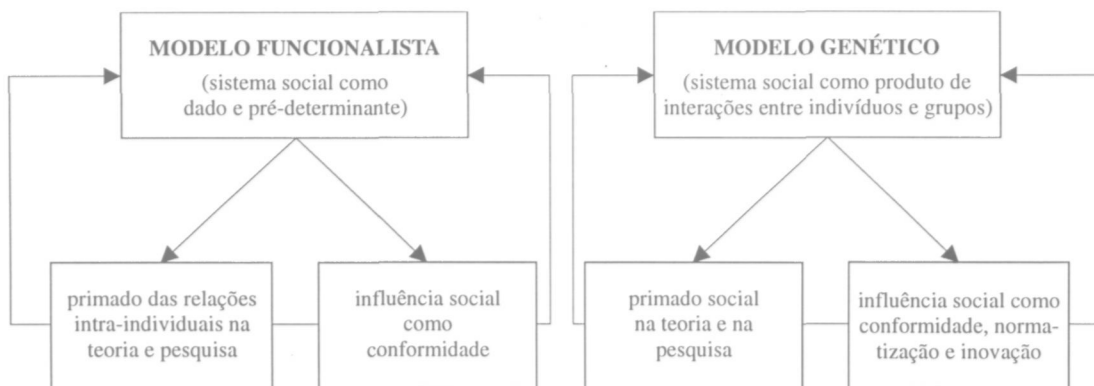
MODELO FUNCIONALISTA
(sistema social como dado e pré-determinante)

primado das relações intra-individuais na teoria e pesquisa

influência social como conformidade

MODELO GENÉTICO
(sistema social como produto de interações entre indivíduos e grupos)

primado social na teoria e na pesquisa

influência social como conformidade, normatização e inovação